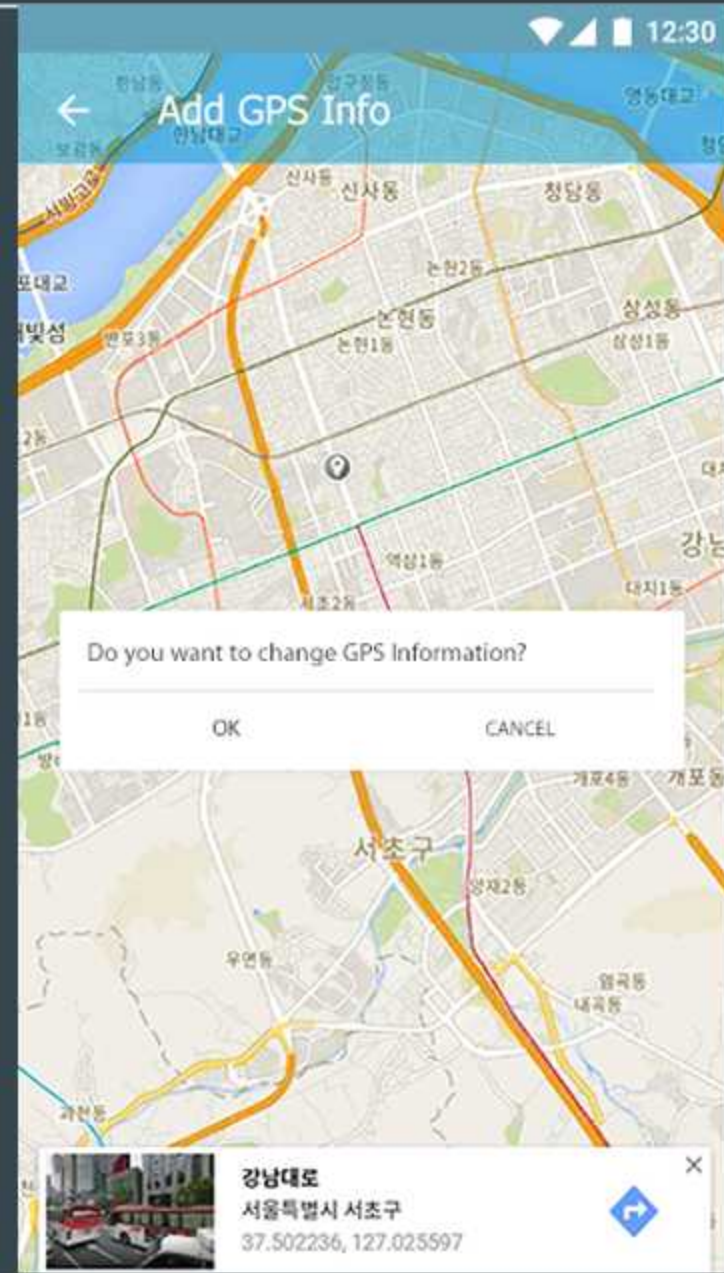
12:30

Add GPS Info

한남동
압구정동
영동대교
한남대교
신사동
신사동
청담동
서빙고로
논현2동
포대교
상성동
세빛섬
반포3동
논현동
논현1동
삼성1동
2동
대치
역삼1동
강남
서초2동
대치1동

Do you want to change GPS Information?

OK
CANCEL

1동
개포4동
개포동
서초구
양재2동
우면동
염곡동
내곡동
과천동

강남대로
서울특별시 서초구
37.502236, 127.025597